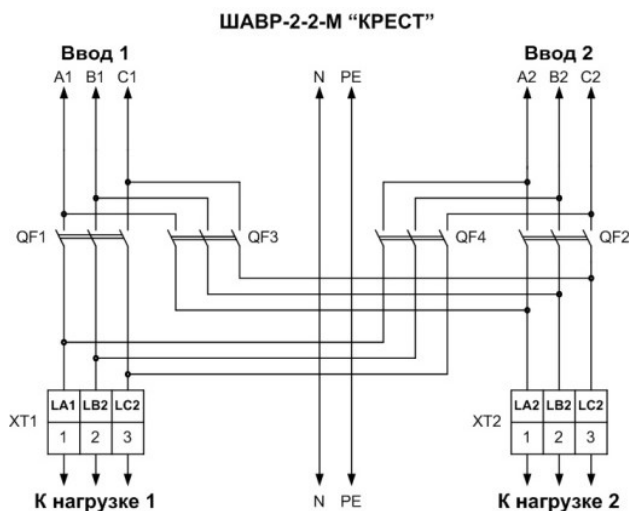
ШАВР-2-2-М "КРЕСТ"

Ввод 1
A1 B1 C1

N PE

Ввод 2
A2 B2 C2

QF1

QF3

QF4

QF2

XT1

| LA1 | LB2 | LC2 |
|---|---|---|
| 1 | 2 | 3 |

XT2

| LA2 | LB2 | LC2 |
|---|---|---|
| 1 | 2 | 3 |

К нагрузке 1

N PE

К нагрузке 2